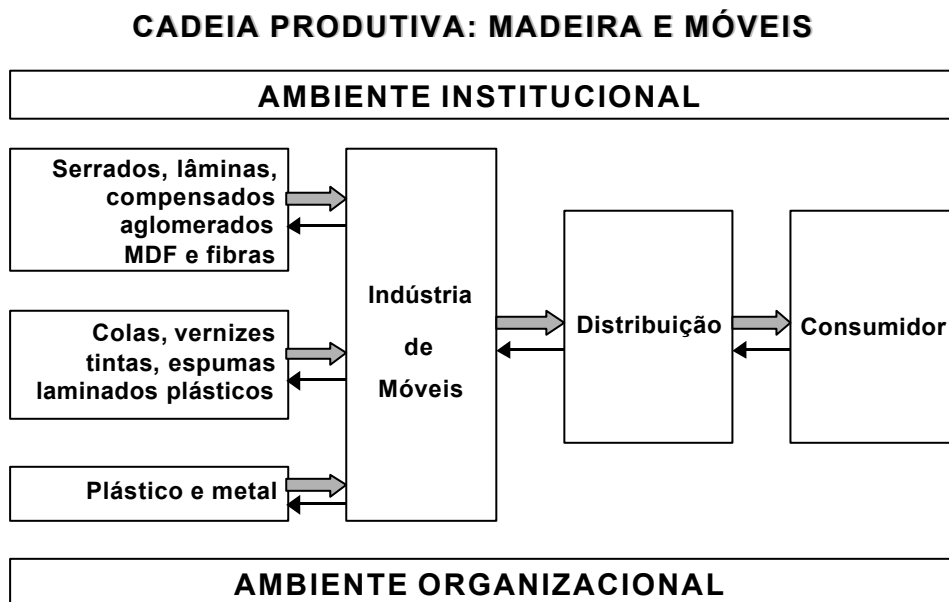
CADEIA PRODUTIVA: MADEIRA E MÓVEIS

AMBIENTE INSTITUCIONAL

Serrados, lâminas, compensados aglomerados MDF e fibras

Colas, vernizes tintas, espumas laminados plásticos

Plástico e metal

Indústria de Móveis

Distribuição

Consumidor

AMBIENTE ORGANIZACIONAL